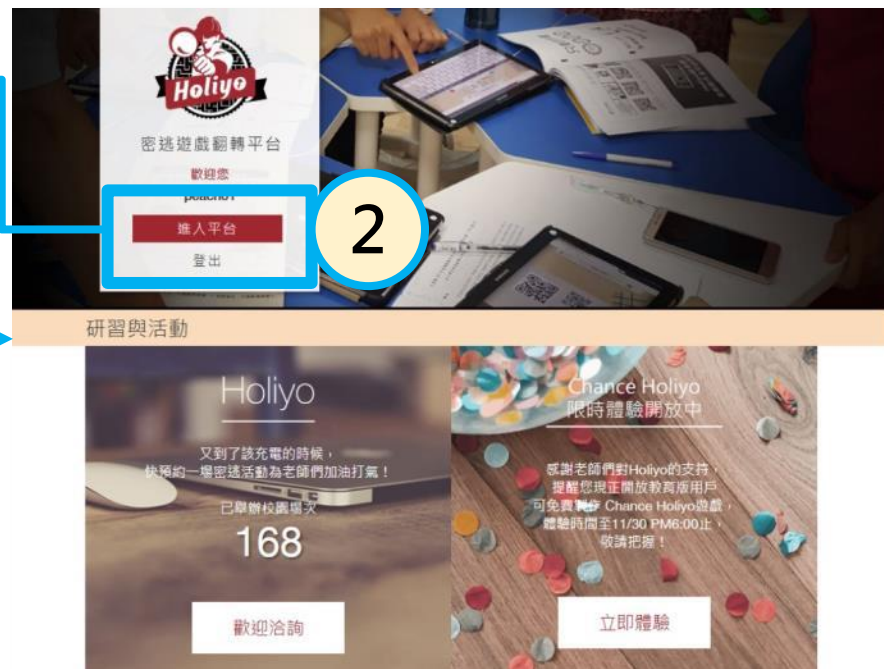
Holiyo

密逃遊戲翻轉平台

歡迎您

peacho1

進入平台

登出

2

研習與活動

Holiyo

又到了該充電的時候，快預約一場密逃活動為老師們加油打氣！

已舉辦校園場次

168

歡迎洽詢

Chance Holiyo
限時體驗開放中

感謝老師們對Holiyo的支持，提醒您現正開放教育版用戶可免費體驗 Chance Holiyo遊戲，體驗時間至11/30 PM6:00止，敬請把握！

立即體驗